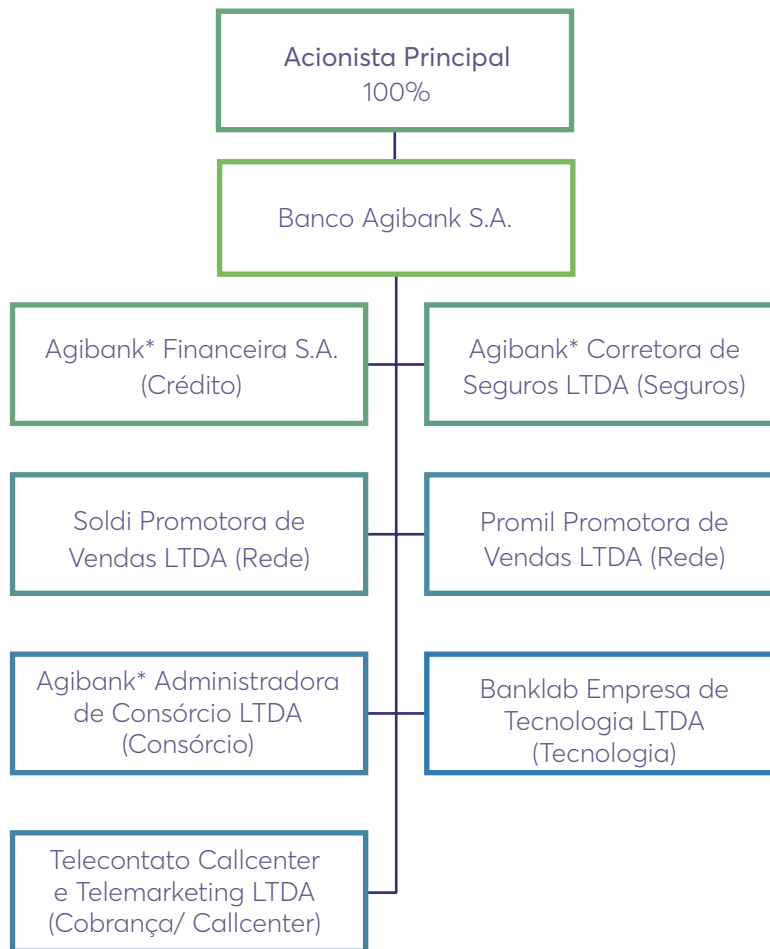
Acionista Principal
100%

Banco Agibank S.A.

Agibank* Financeira S.A. (Crédito)

Agibank* Corretora de Seguros LTDA (Seguros)

Soldi Promotora de Vendas LTDA (Rede)

Promil Promotora de Vendas LTDA (Rede)

Agibank* Administradora de Consórcio LTDA (Consórcio)

Banklab Empresa de Tecnologia LTDA (Tecnologia)

Telecontato Callcenter e Telemarketing LTDA (Cobrança/ Callcenter)